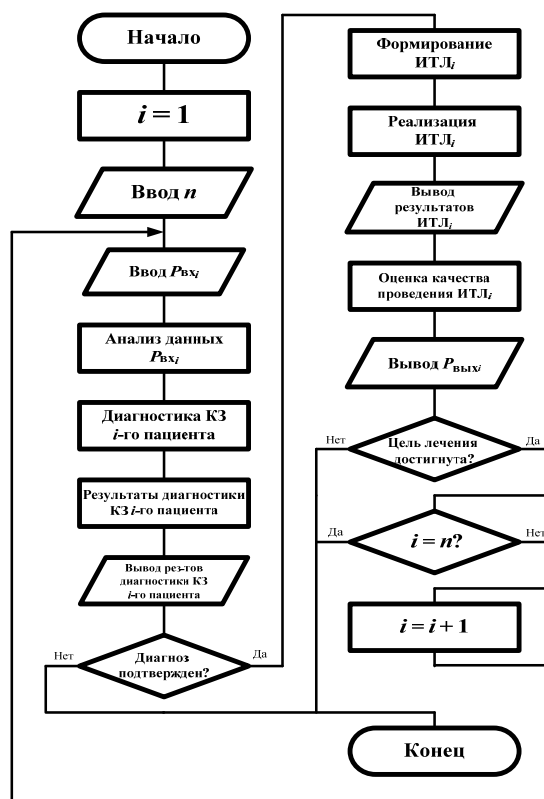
Начало

$i = 1$

Ввод $n$

Ввод $P_{\text{вх}i}$

Анализ данных $P_{\text{вх}i}$

Диагностика КЗ $i$-го пациента

Результаты диагностики КЗ $i$-го пациента

Вывод рез-тов диагностики КЗ $i$-го пациента

Нет

Диагноз подтвержден?

Да

Формирование ИТЛ$_i$

Реализация ИТЛ$_i$

Вывод результатов ИТЛ$_i$

Оценка качества проведения ИТЛ$_i$

Вывод $P_{\text{вых}i}$

Нет

Цель лечения достигнута?

Да

Да

$i = n?$

Нет

$i = i + 1$

Конец